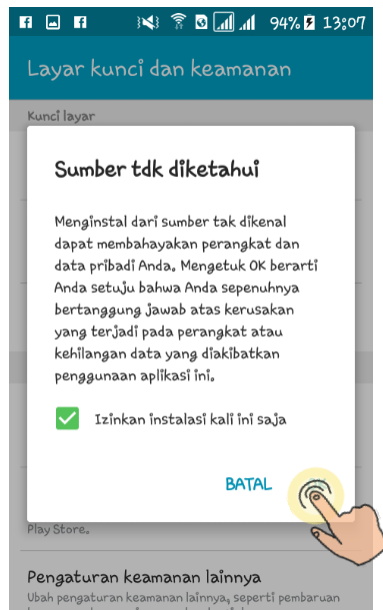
94% 13:07

Layar kunci dan keamanan

Kunci layar

Sumber tdk diketahui

Menginstal dari sumber tak dikenal dapat membahayakan perangkat dan data pribadi Anda. Mengetuk OK berarti Anda setuju bahwa Anda sepenuhnya bertanggung jawab atas kerusakan yang terjadi pada perangkat atau kehilangan data yang diakibatkan penggunaan aplikasi ini.

Izinkan instalasi kali ini saja

BATAL

Play Store.

Pengaturan keamanan lainnya

Ubah pengaturan keamanan lainnya, seperti pembaruan